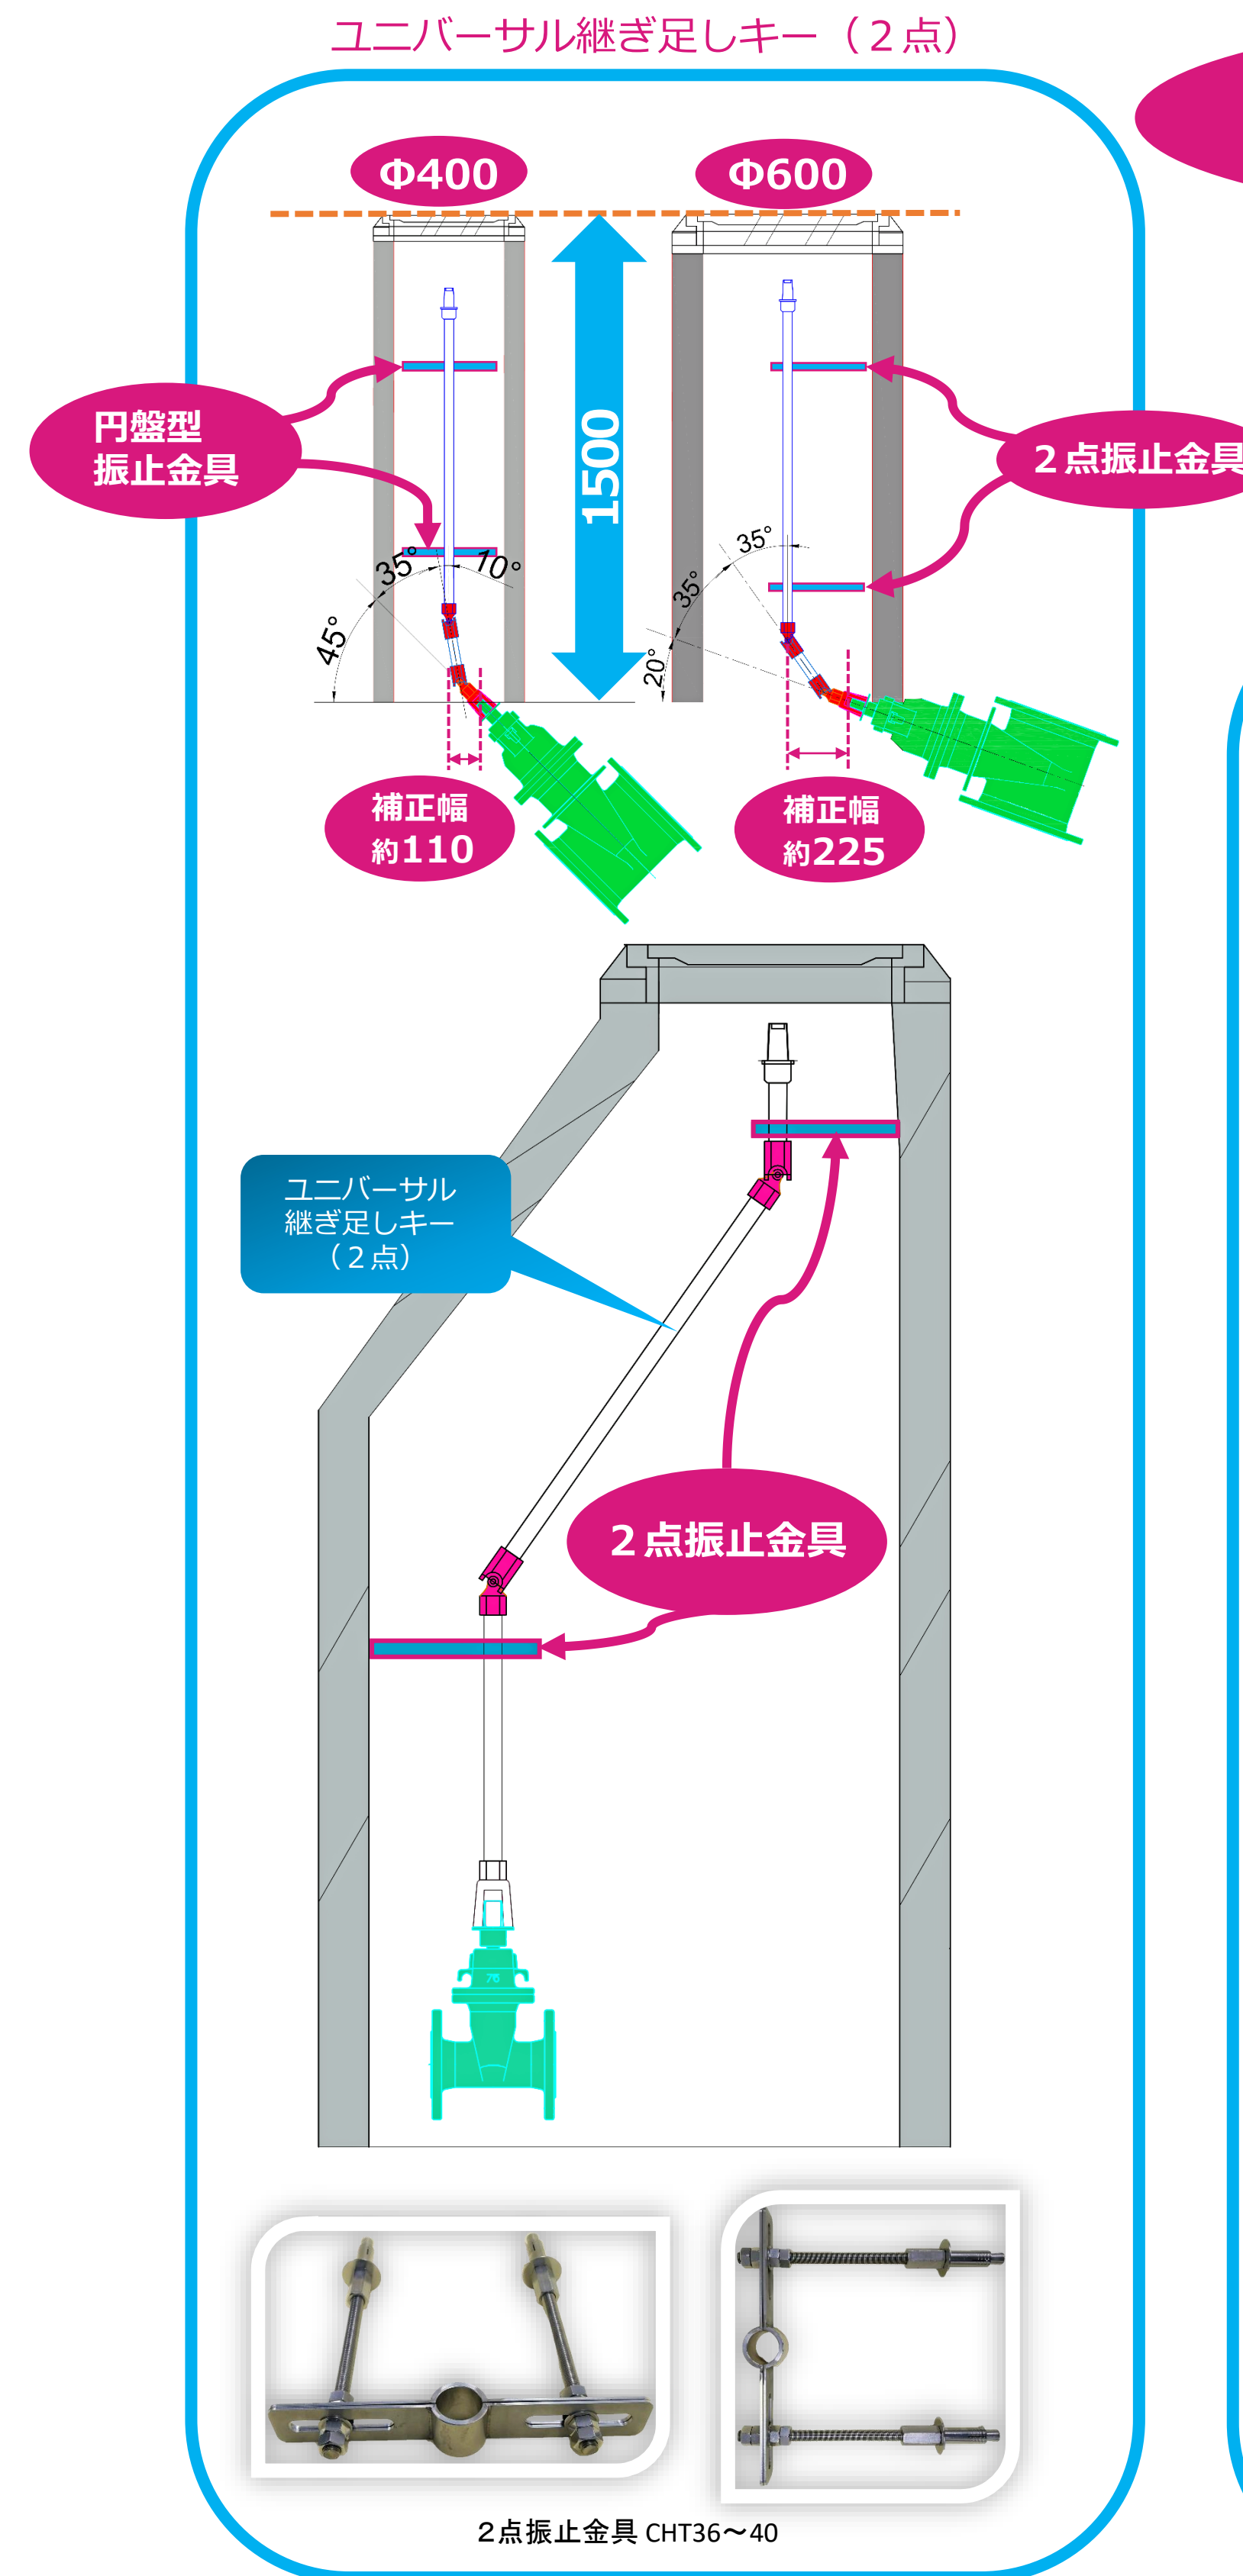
ユニバーサル継ぎ足しキー（２点）

Φ400

Φ600

円盤型
振止金具

1500

２点振止金具

35°

10°

45°

35°

35°

20°

補正幅
約110

補正幅
約225

ユニバーサル
継ぎ足しキー
（２点）

２点振止金具

２点振止金具 CHT36～40